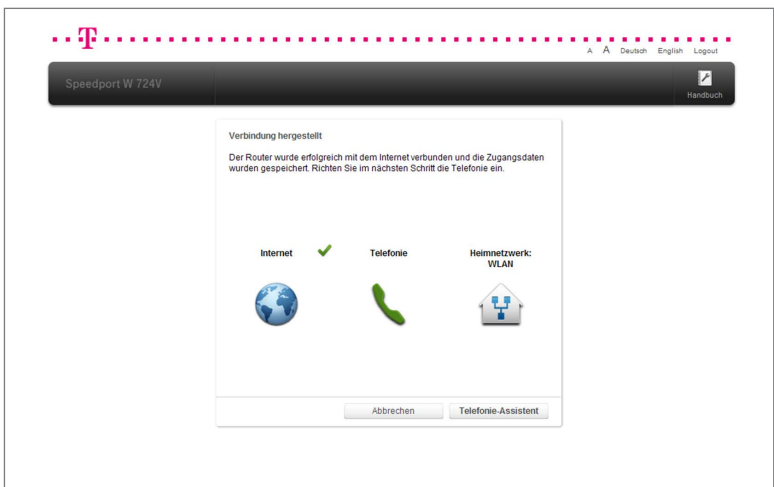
T

A A Deutsch English Logout

Speedport W 724V

Handbuch

Verbindung hergestellt

Der Router wurde erfolgreich mit dem Internet verbunden und die Zugangsdaten wurden gespeichert. Richten Sie im nächsten Schritt die Telefonie ein.

Internet

Telefonie

Heimnetzwerk: WLAN

Abbrechen

Telefonie-Assistent